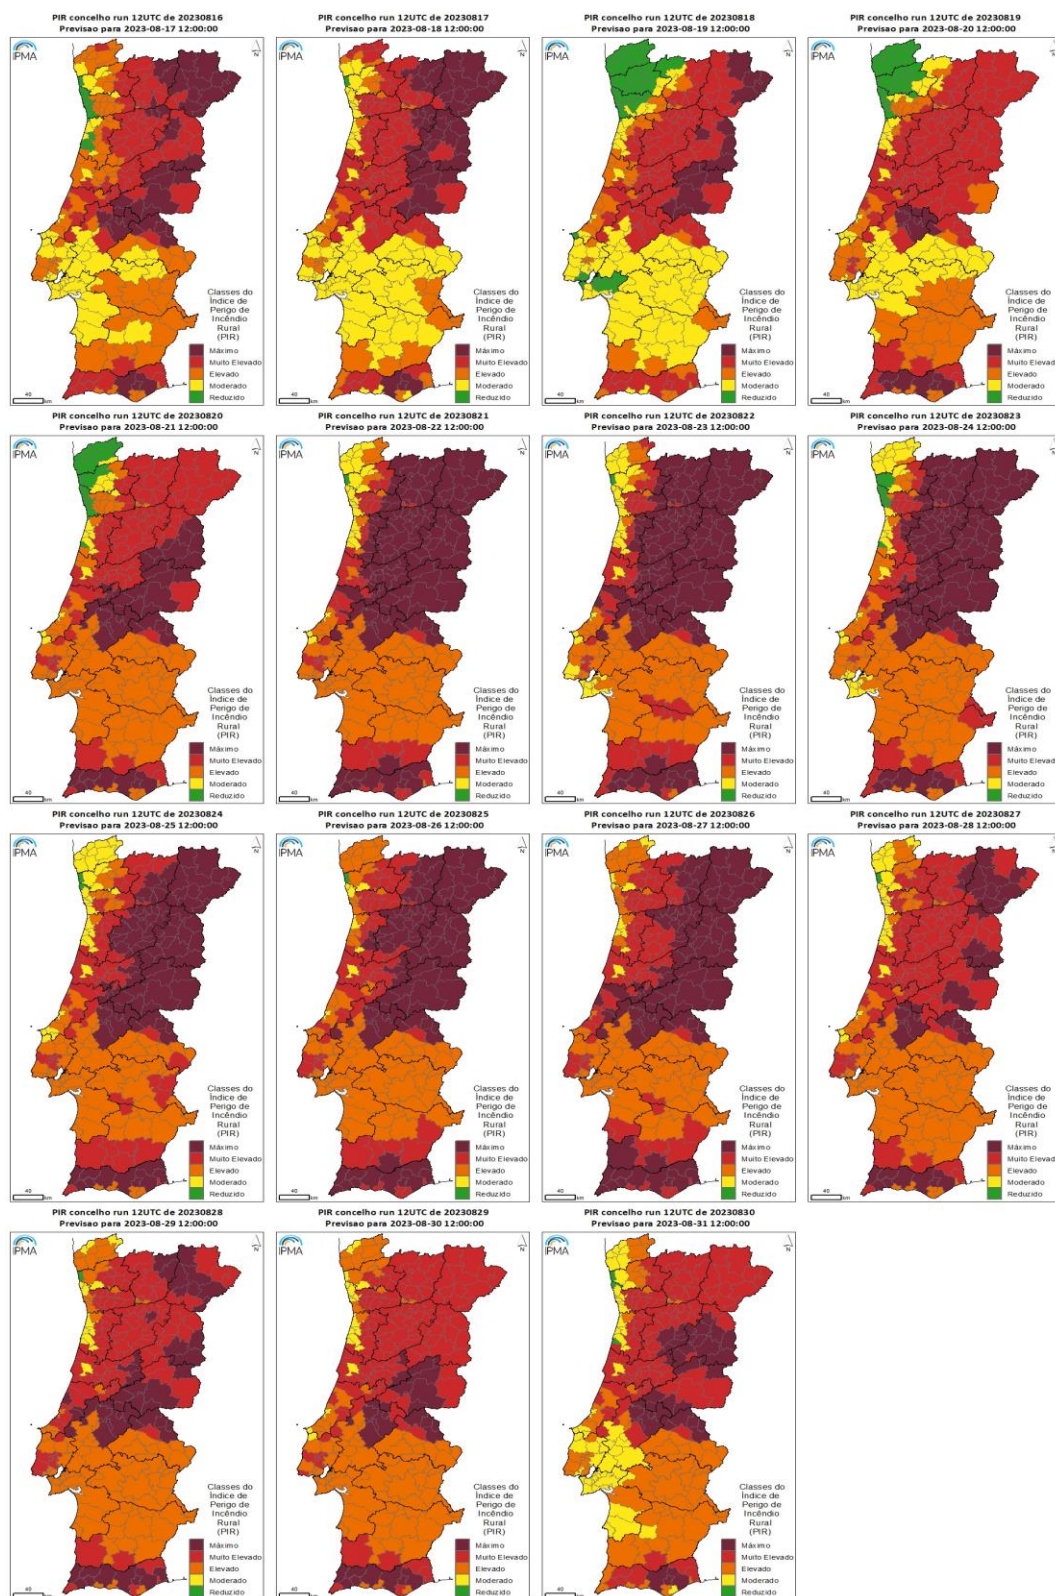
PIR concelho run 12UTC de 20230816
Previsao para 2023-08-17 12:00:00

IPMA

N

Classes do Índice de Perigo de Incêndio Rural (PIR)
Máximo
Muito Elevado
Elevado
Moderado
Reduzido

40 km

PIR concelho run 12UTC de 20230817
Previsao para 2023-08-18 12:00:00

IPMA

N

Classes do Índice de Perigo de Incêndio Rural (PIR)
Máximo
Muito Elevado
Elevado
Moderado
Reduzido

40 km

PIR concelho run 12UTC de 20230818
Previsao para 2023-08-19 12:00:00

IPMA

N

Classes do Índice de Perigo de Incêndio Rural (PIR)
Máximo
Muito Elevado
Elevado
Moderado
Reduzido

40 km

PIR concelho run 12UTC de 20230819
Previsao para 2023-08-20 12:00:00

IPMA

Classes do Índice de Perigo de Incêndio Rural (PIR)
Máximo
Muito Elevad
Elevado
Moderado
Reduzido

40 km

PIR concelho run 12UTC de 20230820
Previsao para 2023-08-21 12:00:00

IPMA

N

Classes do Índice de Perigo de Incêndio Rural (PIR)
Máximo
Muito Elevado
Elevado
Moderado
Reduzido

40 km

PIR concelho run 12UTC de 20230821
Previsao para 2023-08-22 12:00:00

IPMA

N

Classes do Índice de Perigo de Incêndio Rural (PIR)
Máximo
Muito Elevado
Elevado
Moderado
Reduzido

40 km

PIR concelho run 12UTC de 20230822
Previsao para 2023-08-23 12:00:00

IPMA

N

Classes do Índice de Perigo de Incêndio Rural (PIR)
Máximo
Muito Elevado
Elevado
Moderado
Reduzido

40 km

PIR concelho run 12UTC de 20230823
Previsao para 2023-08-24 12:00:00

IPMA

Classes do Índice de Perigo de Incêndio Rural (PIR)
Máximo
Muito Elevad
Elevado
Moderado
Reduzido

40 km

PIR concelho run 12UTC de 20230824
Previsao para 2023-08-25 12:00:00

IPMA

N

Classes do Índice de Perigo de Incêndio Rural (PIR)
Máximo
Muito Elevado
Elevado
Moderado
Reduzido

40 km

PIR concelho run 12UTC de 20230825
Previsao para 2023-08-26 12:00:00

IPMA

N

Classes do Índice de Perigo de Incêndio Rural (PIR)
Máximo
Muito Elevado
Elevado
Moderado
Reduzido

40 km

PIR concelho run 12UTC de 20230826
Previsao para 2023-08-27 12:00:00

IPMA

N

Classes do Índice de Perigo de Incêndio Rural (PIR)
Máximo
Muito Elevado
Elevado
Moderado
Reduzido

40 km

PIR concelho run 12UTC de 20230827
Previsao para 2023-08-28 12:00:00

IPMA

Classes do Índice de Perigo de Incêndio Rural (PIR)
Máximo
Muito Elevad
Elevado
Moderado
Reduzido

40 km

PIR concelho run 12UTC de 20230828
Previsao para 2023-08-29 12:00:00

IPMA

N

Classes do Índice de Perigo de Incêndio Rural (PIR)
Máximo
Muito Elevado
Elevado
Moderado
Reduzido

40 km

PIR concelho run 12UTC de 20230829
Previsao para 2023-08-30 12:00:00

IPMA

N

Classes do Índice de Perigo de Incêndio Rural (PIR)
Máximo
Muito Elevado
Elevado
Moderado
Reduzido

40 km

PIR concelho run 12UTC de 20230830
Previsao para 2023-08-31 12:00:00

IPMA

N

Classes do Índice de Perigo de Incêndio Rural (PIR)
Máximo
Muito Elevado
Elevado
Moderado
Reduzido